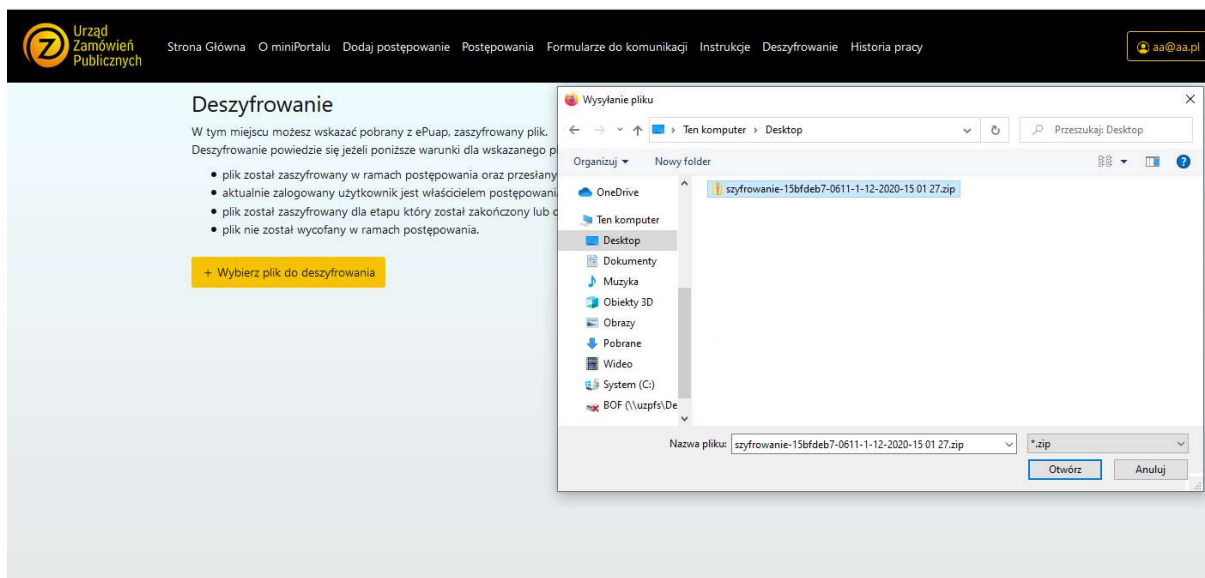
Urząd Zamówień Publicznych

Strona Główna O miniPortalu Dodaj postępowanie Postępowania Formularze do komunikacji Instrukcje Deszyfrowanie Historia pracy

aa@aa.pl

Deszyfrowanie

W tym miejscu możesz wskazać pobrany z ePuap, zaszyfrowany plik.
Deszyfrowanie powiedzie się jeżeli poniższe warunki dla wskazanego p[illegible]

• plik został zaszyfrowany w ramach postępowania oraz przesłany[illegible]
• aktualnie zalogowany użytkownik jest właścicielem postępowani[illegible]
• plik został zaszyfrowany dla etapu który został zakończony lub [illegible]
• plik nie został wycofany w ramach postępowania.

+ Wybierz plik do deszyfrowania

Wysyłanie pliku

Ten komputer > Desktop

Przeszukaj: Desktop

Organizuj ▾ Nowy folder

OneDrive
Ten komputer
Desktop
Dokumenty
Muzyka
Obiekty 3D
Obrazy
Pobrane
Wideo
System (C:)
BOF (\\uzpfs\De

szyfrowanie-15bfdeb7-0611-1-12-2020-15 01 27.zip

Nazwa pliku: szyfrowanie-15bfdeb7-0611-1-12-2020-15 01 27.zip

*.zip

Otwórz Anuluj